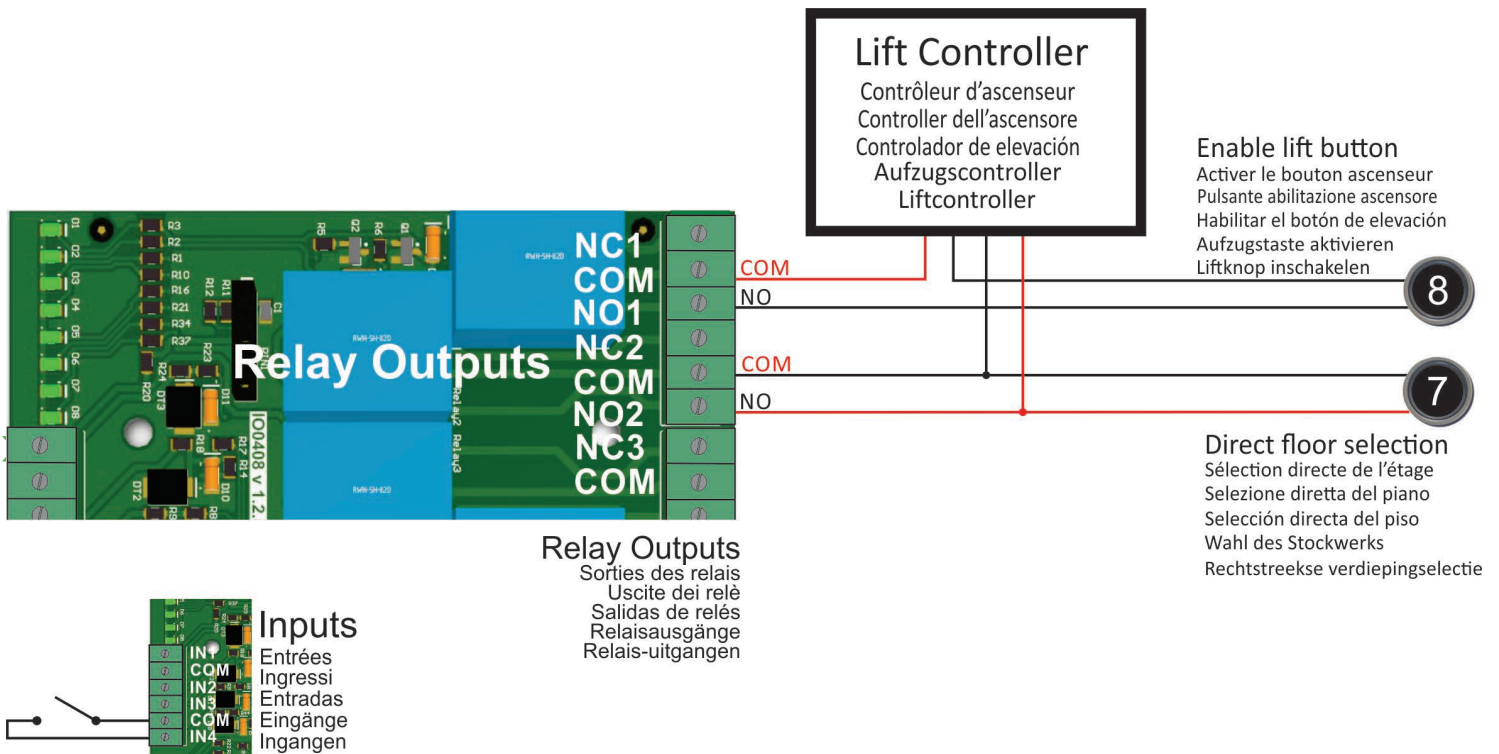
Lift Controller
Contrôleur d'ascenseur
Controller dell'ascensore
Controlador de elevación
Aufzugscontroller
Liftcontroller

Enable lift button
Activer le bouton ascenseur
Pulsante abilitazione ascensore
Habilitar el botón de elevación
Aufzugstaste aktivieren
Liftknop inschakelen

8

7

D1 D2 D3 D4 D5 D6 D7 D8
R3 R2 R1 R10 R16 R21 R34 R37 R5 Q2 R6 Q1 R12 R11 C1 R23 R24 R20 DT3 D11 R18 R17 R14 DT2 D10 R9 R8

Relay Outputs

IO0408 v 1.2.

Relay2 Relay3

NC1
COM
NO1
NC2
COM
NO2
NC3
COM

COM
NO
COM
NO

Direct floor selection
Sélection directe de l'étage
Selezione diretta del piano
Selección directa del piso
Wahl des Stockwerks
Rechtstreekse verdiepingselectie

Relay Outputs
Sorties des relais
Uscite dei relè
Salidas de relés
Relaisausgänge
Relais-uitgangen

IN1
COM
IN2
IN3
COM
IN4

Inputs
Entrées
Ingressi
Entradas
Eingänge
Ingangen